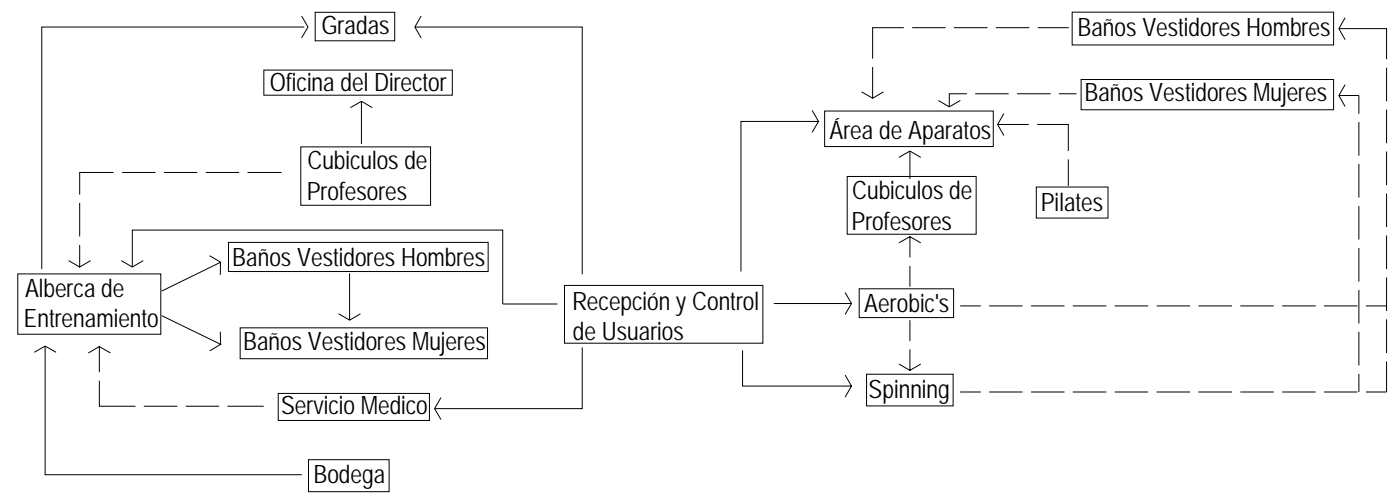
Gradas

Oficina del Director

Cubiculos de Profesores

Baños Vestidores Hombres

Alberca de Entrenamiento

Baños Vestidores Mujeres

Recepción y Control de Usuarios

Servicio Medico

Bodega

Baños Vestidores Hombres

Baños Vestidores Mujeres

Área de Aparatos

Cubiculos de Profesores

Pilates

Aerobic's

Spinning